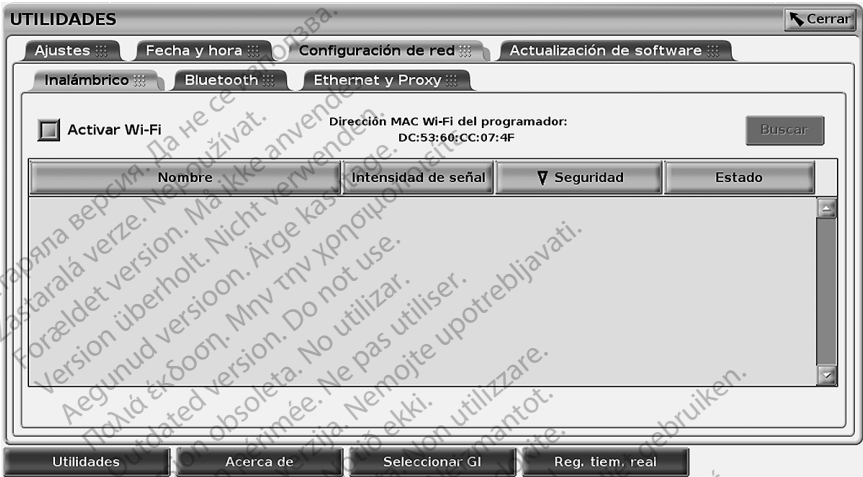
UTILIDADES

Cerrar

Ajustes

Fecha y hora

Configuración de red

Actualización de software

Inalámbrico

Bluetooth

Ethernet y Proxy

Activar Wi-Fi

Dirección MAC Wi-Fi del programador:
DC:53:60:CC:07:4F

Buscar

| Nombre | Intensidad de señal | ∇ Seguridad | Estado |
|---|---|---|---|

Utilidades

Acerca de

Seleccionar GI

Reg. tiem. real

Остаряла версия. Да не се използва.
Zastaralá verze. Nepoužívat.
Forældet version. Må ikke anvendes.
Version überholt. Nicht verwenden.
Aegunud versioon. Ärge kasutage.
Παλιά έκδοση. Μην την χρησιμοποιείτε.
Outdated version. Do not use.
Versión obsoleta. No utilizar.
Version périmée. Ne pas utiliser.
Zastarjela verzija. Nemojte upotrebljavati.
Úrelt útgáfa. Notið ekki.
Versione obsoleta. Non utilizzare.
Novecojusi versija. Neizmantot.
Pasenusi versija. Nenaudokite.
Elavult verzió. Ne használja!
Dit is een verouderde versie. Niet gebruiken.